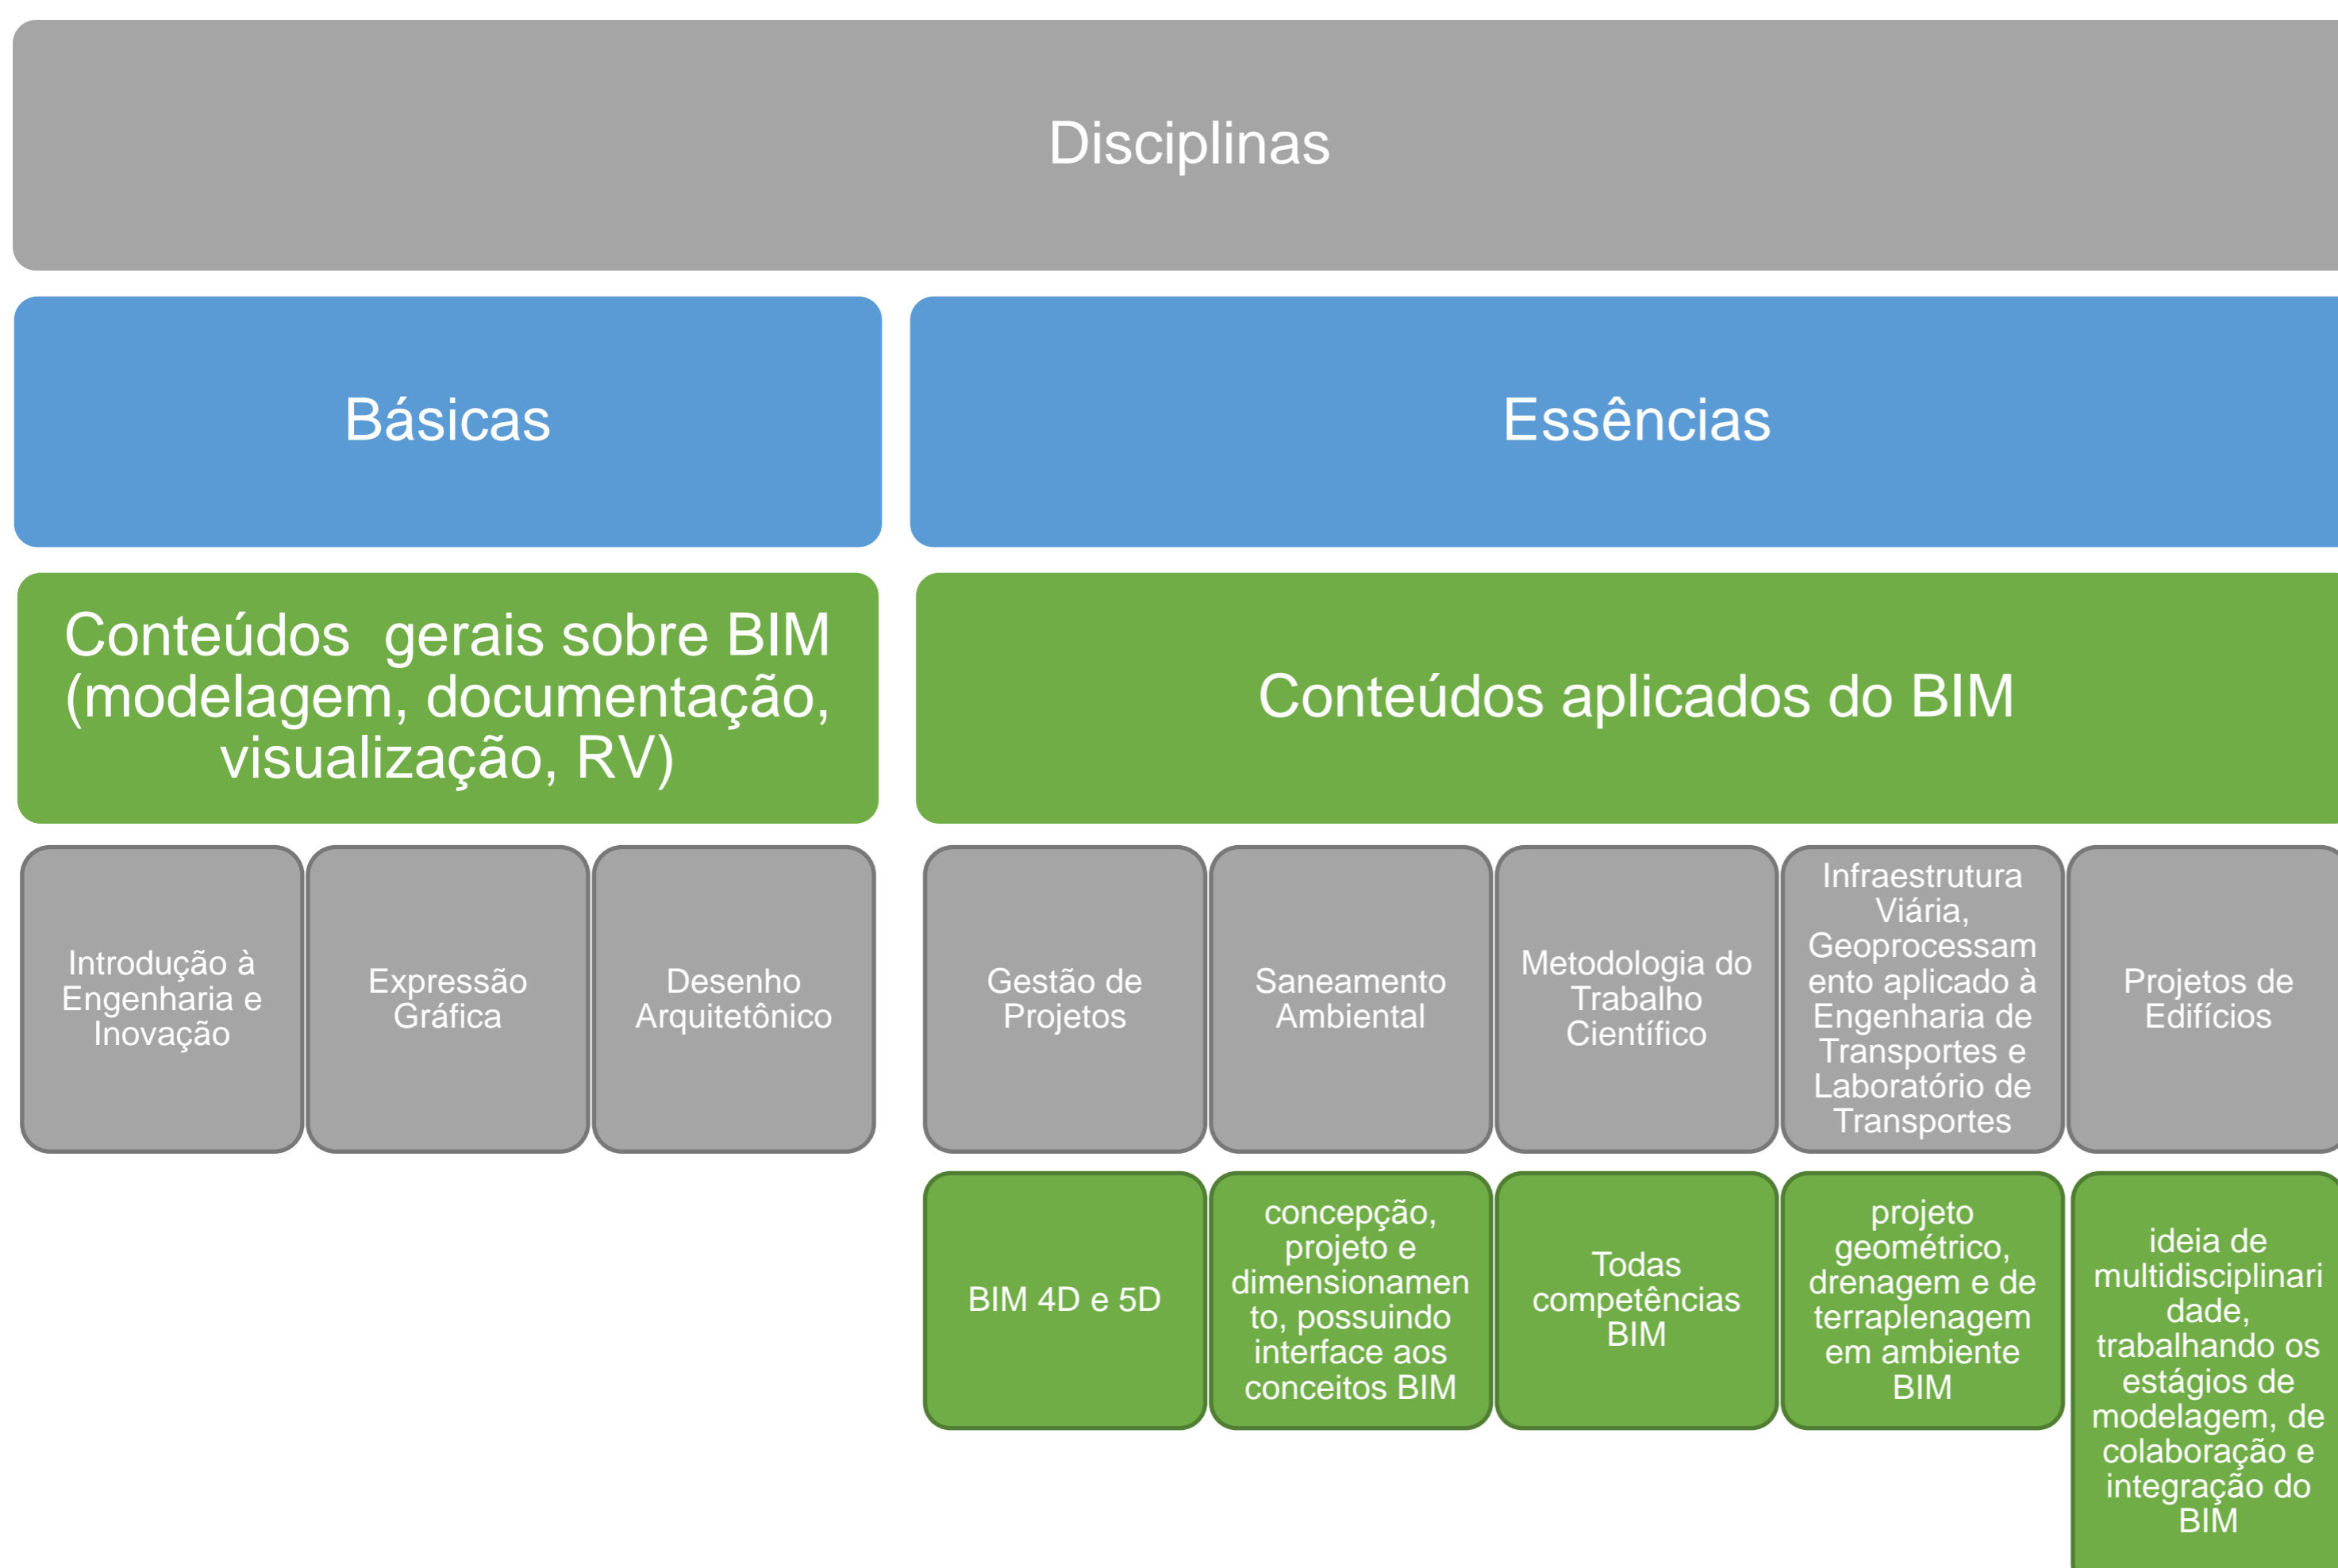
Disciplinas

Básicas

Essências

Conteúdos gerais sobre BIM (modelagem, documentação, visualização, RV)

Conteúdos aplicados do BIM

Introdução à Engenharia e Inovação

Expressão Gráfica

Desenho Arquitetônico

Gestão de Projetos

Saneamento Ambiental

Metodologia do Trabalho Científico

Infraestrutura Viária, Geoprocessamento aplicado à Engenharia de Transportes e Laboratório de Transportes

Projetos de Edifícios

BIM 4D e 5D

concepção, projeto e dimensionamento, possuindo interface aos conceitos BIM

Todas competências BIM

projeto geométrico, drenagem e de terraplenagem em ambiente BIM

ideia de multidisciplinaridade, trabalhando os estágios de modelagem, de colaboração e integração do BIM